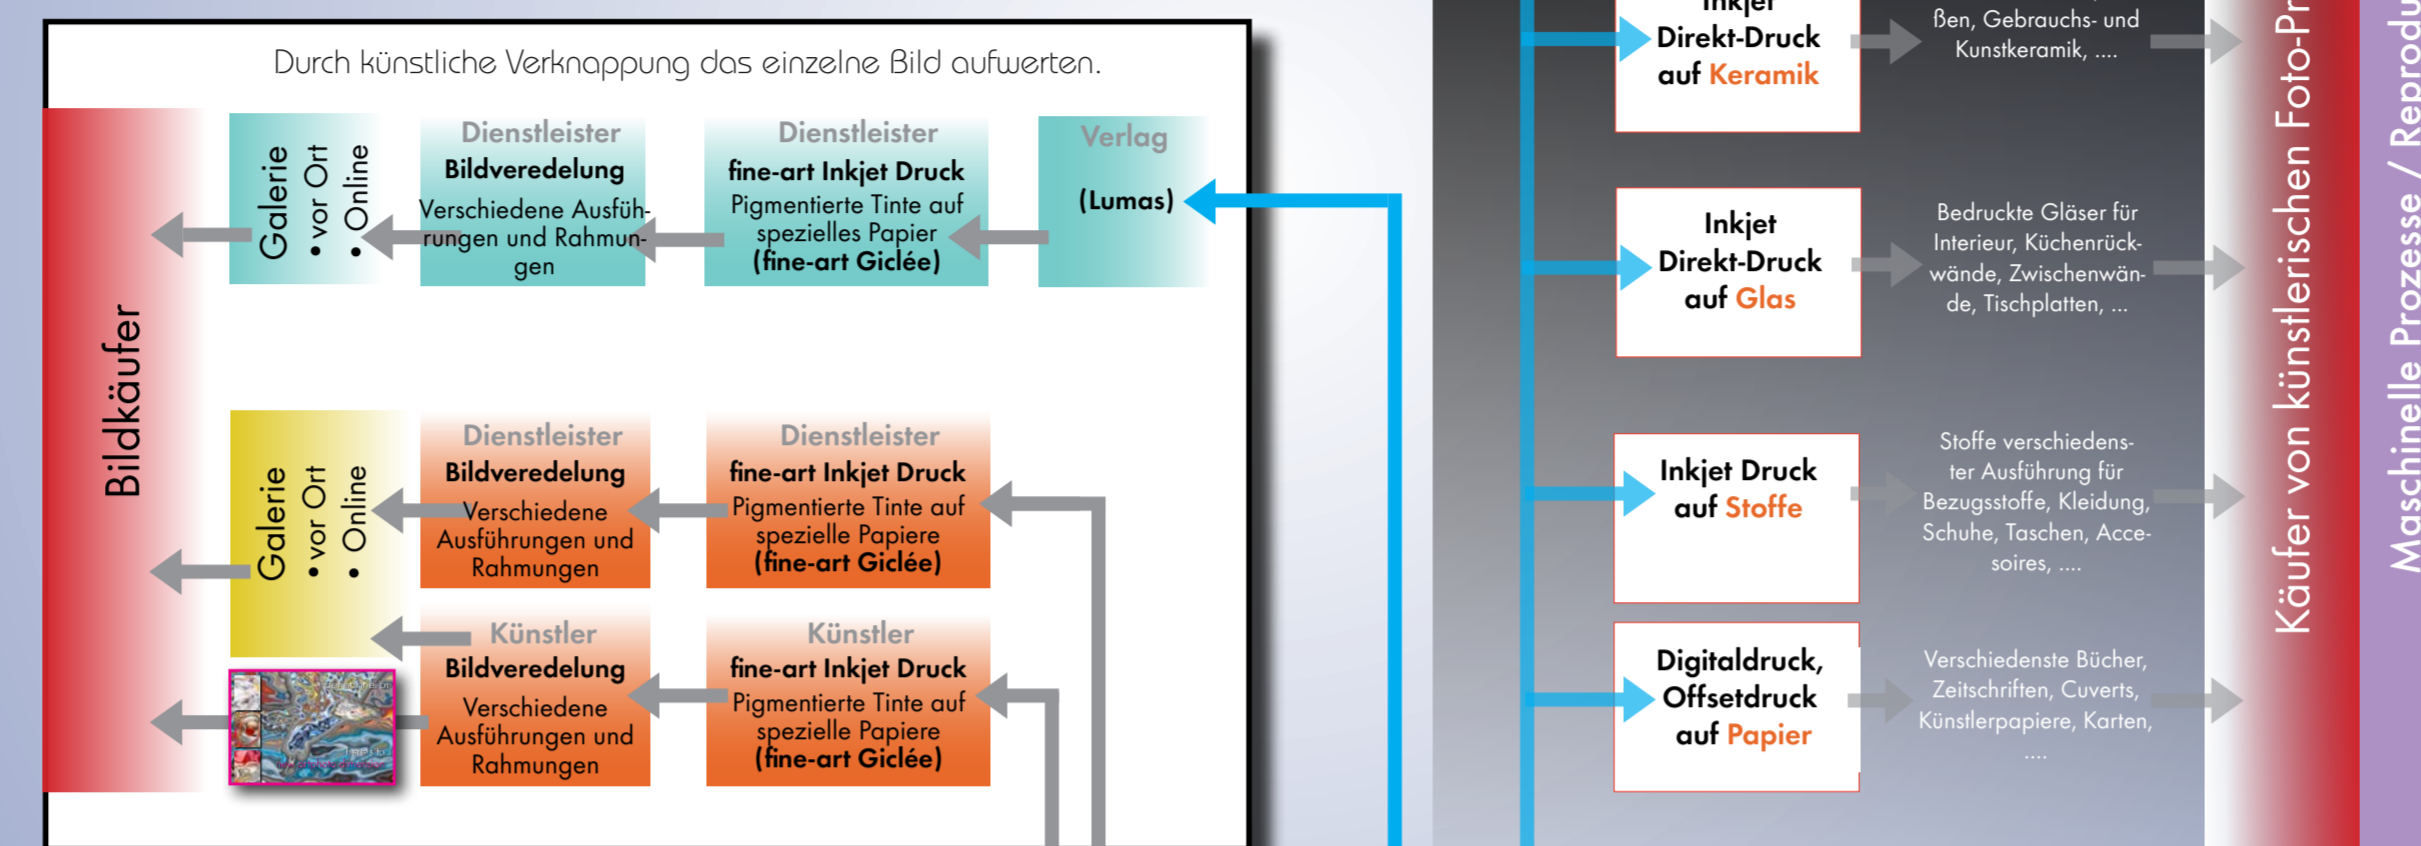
Durch künstliche Verknappung das einzelne Bild aufwerten.

Bildkäufer

Galerie
• vor Ort
• Online

Dienstleister
Bildveredelung
Verschiedene Ausführungen und Rahmungen

Dienstleister
fine-art Inkjet Druck
Pigmentierte Tinte auf spezielles Papier
(fine-art Giclée)

Verlag
(Lumas)

Galerie
• vor Ort
• Online

Dienstleister
Bildveredelung
Verschiedene Ausführungen und Rahmungen

Dienstleister
fine-art Inkjet Druck
Pigmentierte Tinte auf spezielle Papiere
(fine-art Giclée)

Künstler
Bildveredelung
Verschiedene Ausführungen und Rahmungen

Künstler
fine-art Inkjet Druck
Pigmentierte Tinte auf spezielle Papiere
(fine-art Giclée)

Inkjet
Direkt-Druck
auf Keramik

ßen, Gebrauchs- und Kunstkeramik, ....

Inkjet
Direkt-Druck
auf Glas

Bedruckte Gläser für Interieur, Küchenrückwände, Zwischenwände, Tischplatten, ...

Inkjet Druck
auf Stoffe

Stoffe verschiedenster Ausführung für Bezugsstoffe, Kleidung, Schuhe, Taschen, Accesoires, ....

Digitaldruck,
Offsetdruck
auf Papier

Verschiedenste Bücher, Zeitschriften, Cuverts, Künstlerpapiere, Karten, ....

Käufer von künstlerischen Foto-Pr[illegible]

Maschinelle Prozesse / Reprodu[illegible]